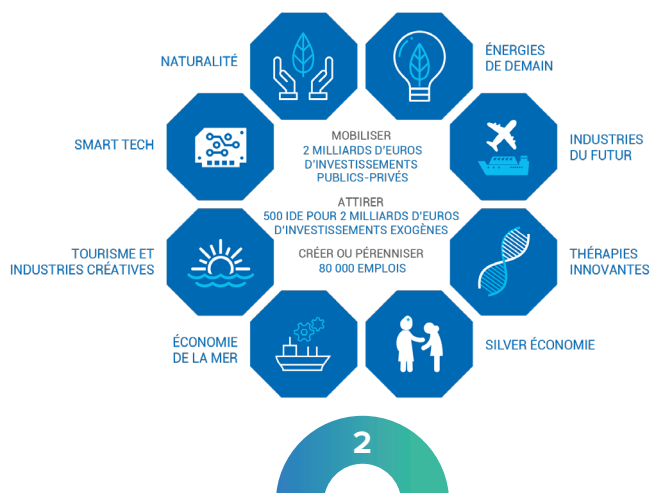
NATURALITÉ

ÉNERGIES DE DEMAIN

SMART TECH

INDUSTRIES DU FUTUR

MOBILISER
2 MILLIARDS D'EUROS D'INVESTISSEMENTS PUBLICS-PRIVÉS

ATTIRER
500 IDE POUR 2 MILLIARDS D'EUROS D'INVESTISSEMENTS EXOGÈNES

CRÉER OU PÉRENNISER
80 000 EMPLOIS

TOURISME ET INDUSTRIES CRÉATIVES

THÉRAPIES INNOVANTES

ÉCONOMIE DE LA MER

SILVER ÉCONOMIE

2